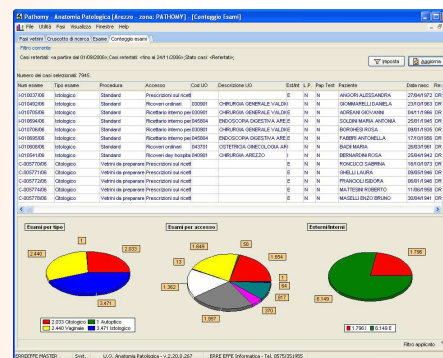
Pathemy - Anatomia Patologica [Arezzo - zona: PATHEMY] - [Conteggio Esami]

File Utilità Fasi Visualizza Finestra Help

Fasi veloci | Cruscotto di ricerca | Esami | Conteggio esami

Filtro corrente

Casi refertati: «a partire dal 01/09/2006»; Casi refertati: «fino al 24/11/2006»;Stato casi: «Refertato»;

Imposta | Aggiorna

Numero dei casi selezionati: 7945.

| Num esame | Tipo esame | Procedura | Accesso | Cod UO | Descrizione UO | Est/Int | L.P. | Pap Test | Paziente | Data nasc | Re |
|---|---|---|---|---|---|---|---|---|---|---|---|
| I-01003706 | Istologico | Standard | Prescrizioni sul ricett | | | E | N | N | ANGORI ALESSANDRA | 27/04/1972 | DR |
| I-01049206 | Istologico | Standard | Ricoveri ordinari | 030901 | CHIRURGIA GENERALE VALDIC | I | N | N | GIOMMARELLI DANIELA | 23/10/1963 | DR |
| I-01070306 | Istologico | Standard | Ricettario interno per | 030901 | CHIRURGIA GENERALE VALDIC | I | N | N | ADREANI GIOVANNI | 04/11/1980 | DR |
| I-01069406 | Istologico | Standard | Ricettario interno per | 045804 | ENDOSCORA DIGESTIVA AREZ | I | N | N | SOLDINI MARIA ANTONIA | 25/01/1945 | DR |
| I-01070406 | Istologico | Standard | Ricettario interno per | 030901 | CHIRURGIA GENERALE VALDIC | I | N | N | BORGHESI ROSA | 08/01/1935 | DR |
| I-01068506 | Istologico | Standard | Ricettario interno per | 045804 | ENDOSCORA DIGESTIVA AREZ | I | N | N | FABBRI ANTONELLA | 17/10/1956 | DR |
| I-01088806 | Istologico | Standard | Ricoveri ordinari | 043701 | OSTETRICIA GINECOLOGIA ARI | I | N | N | BADII MARIA | 28/03/1961 | DR |
| I-01091406 | Istologico | Standard | Ricoveri day hospita | 040901 | CHIRURGIA AREZZO | I | N | N | BERNARDINI ROSA | 25/04/1942 | DR |
| C-00577106 | Citologico | Vetrini da preparare | Prescrizioni sul ricett | | | E | N | N | RONCUCCI SABRINA | 18/10/1973 | DR |
| C-00577406 | Citologico | Vetrini da preparare | Prescrizioni sul ricett | | | E | N | N | GHELLI LAURA | 09/05/1946 | DR |
| C-00577206 | Citologico | Vetrini da preparare | Prescrizioni sul ricett | | | E | N | N | FRANCIOLI ISIDORA | 06/01/1946 | DR |
| C-00577406 | Citologico | Vetrini da preparare | Prescrizioni sul ricett | | | E | N | N | MATTESINI ROBERTO | 11/06/1958 | DR |
| C-00577606 | Citologico | Vetrini da preparare | Prescrizioni sul ricett | | | E | N | N | MASELLI ENZO BRUNO | 30/04/1941 | DR |

Esami per tipo
1
2.033
2.440
3.471
2.033 Citologico  1 Autoptico
2.440 Vaginale  3.471 Istologico

Esami per accesso
1.649
58
1.884
13
1.362
34
617
1.867
270

Esterni/Interni
1.796
6.149
1.796  6.149 E

Filtro applicato

ERREEFFE MASTER | Svil. | U.O. Anatomia Patologica - v.2.20.0.267 | ERRE EFFE Informatica - Tel. 057535195